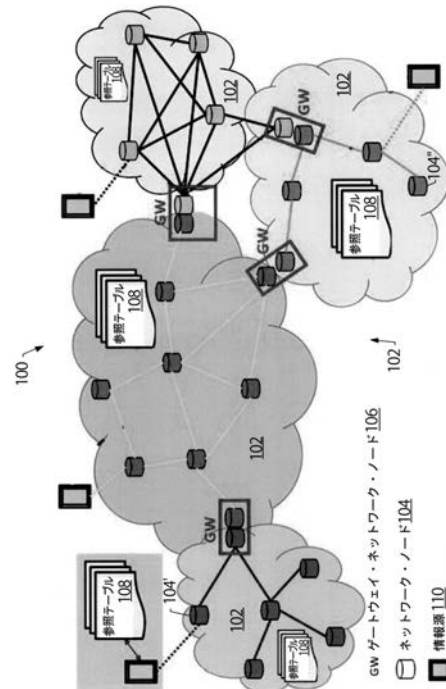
100

参照テーブル 108

GW

GW

GW

GW

102

102

102

102

102

参照テーブル 108

参照テーブル 108

参照テーブル 108

参照テーブル 108

104'

104"

GW ゲートウェイ・ネットワーク・ノード 106

ネットワーク・ノード 104

情報源 110